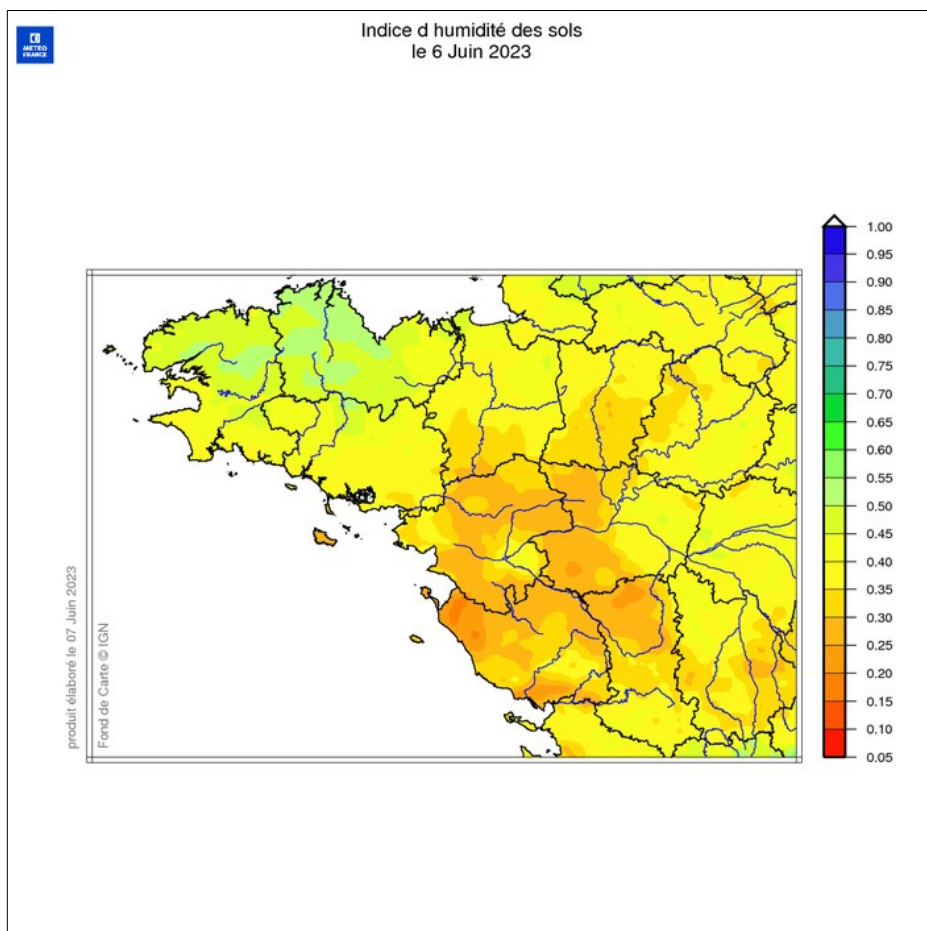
MÉTÉO FRANCE

Indice d humidité des sols
le 6 Juin 2023

1.00
0.95
0.90
0.85
0.80
0.75
0.70
0.65
0.60
0.55
0.50
0.45
0.40
0.35
0.30
0.25
0.20
0.15
0.10
0.05

produit élaboré le 07 Juin 2023
Fond de Carte © IGN